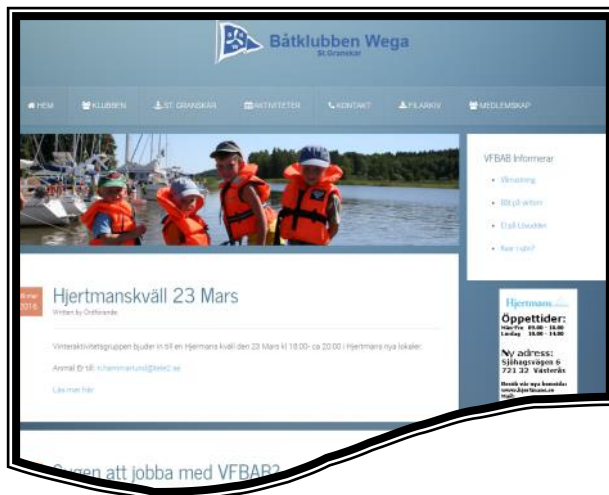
Båtklubben Wega
St.Granskär

HEM KLUBBEN ST. GRANSKÄR AKTIVITETER KONTAKT FILARKIV MEDLEMSKAP

VFBAB Informerar

Vårrustning

Båt på vintern

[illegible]

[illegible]

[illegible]
2016

Hjertmanskväll 23 Mars

Written by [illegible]

Vinteraktivitetsgruppen bjuder in till en Hjertmans kväll den 23 Mars kl 18:00- ca 20:00 i Hjertmans nya lokaler.

Anmäl Er till: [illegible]

Läs mer här

Hjertmans

Öppettider:
Mån-Fre 09.00 - 18.00
Lördag 10.00 - 14.00

Ny adress:
Sjöhagsvägen 6
721 32 Västerås

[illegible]

Sugen att jobba med VFBAB?